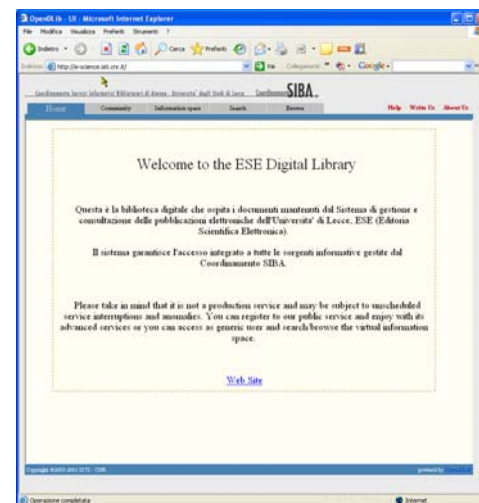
OpenDLib - LII - Microsoft Internet Explorer

File Modifica Visualizza Preferiti Strumenti ?

Indietro Cerca Preferiti

Indirizzo http://le-science.isti.cnr.it/ Vai Collegamenti Google

Coordinamento Servizi Informatici Bibliotecari di Ateneo - Università degli Studi di Lecce Coordinamento SIBA

Home Community Information space Search Browse Help Write Us About Us

Welcome to the ESE Digital Library

Questa è la biblioteca digitale che ospita i documenti mantenuti dal Sistema di gestione e consultazione delle pubblicazioni elettroniche dell'Universita' di Lecce, ESE (Editoria Scientifica Elettronica).

Il sistema garantisce l'accesso integrato a tutte le sorgenti informative gestite dal Coordinamento SIBA.

Please take in mind that it is not a production service and may be subject to unscheduled service interruptions and anomalies. You can register to our public service and enjoy with its advanced services or you can access as generic user and search/browse the virtual information space.

Web Site

Copyright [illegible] powered by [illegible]

Operazione completata Internet